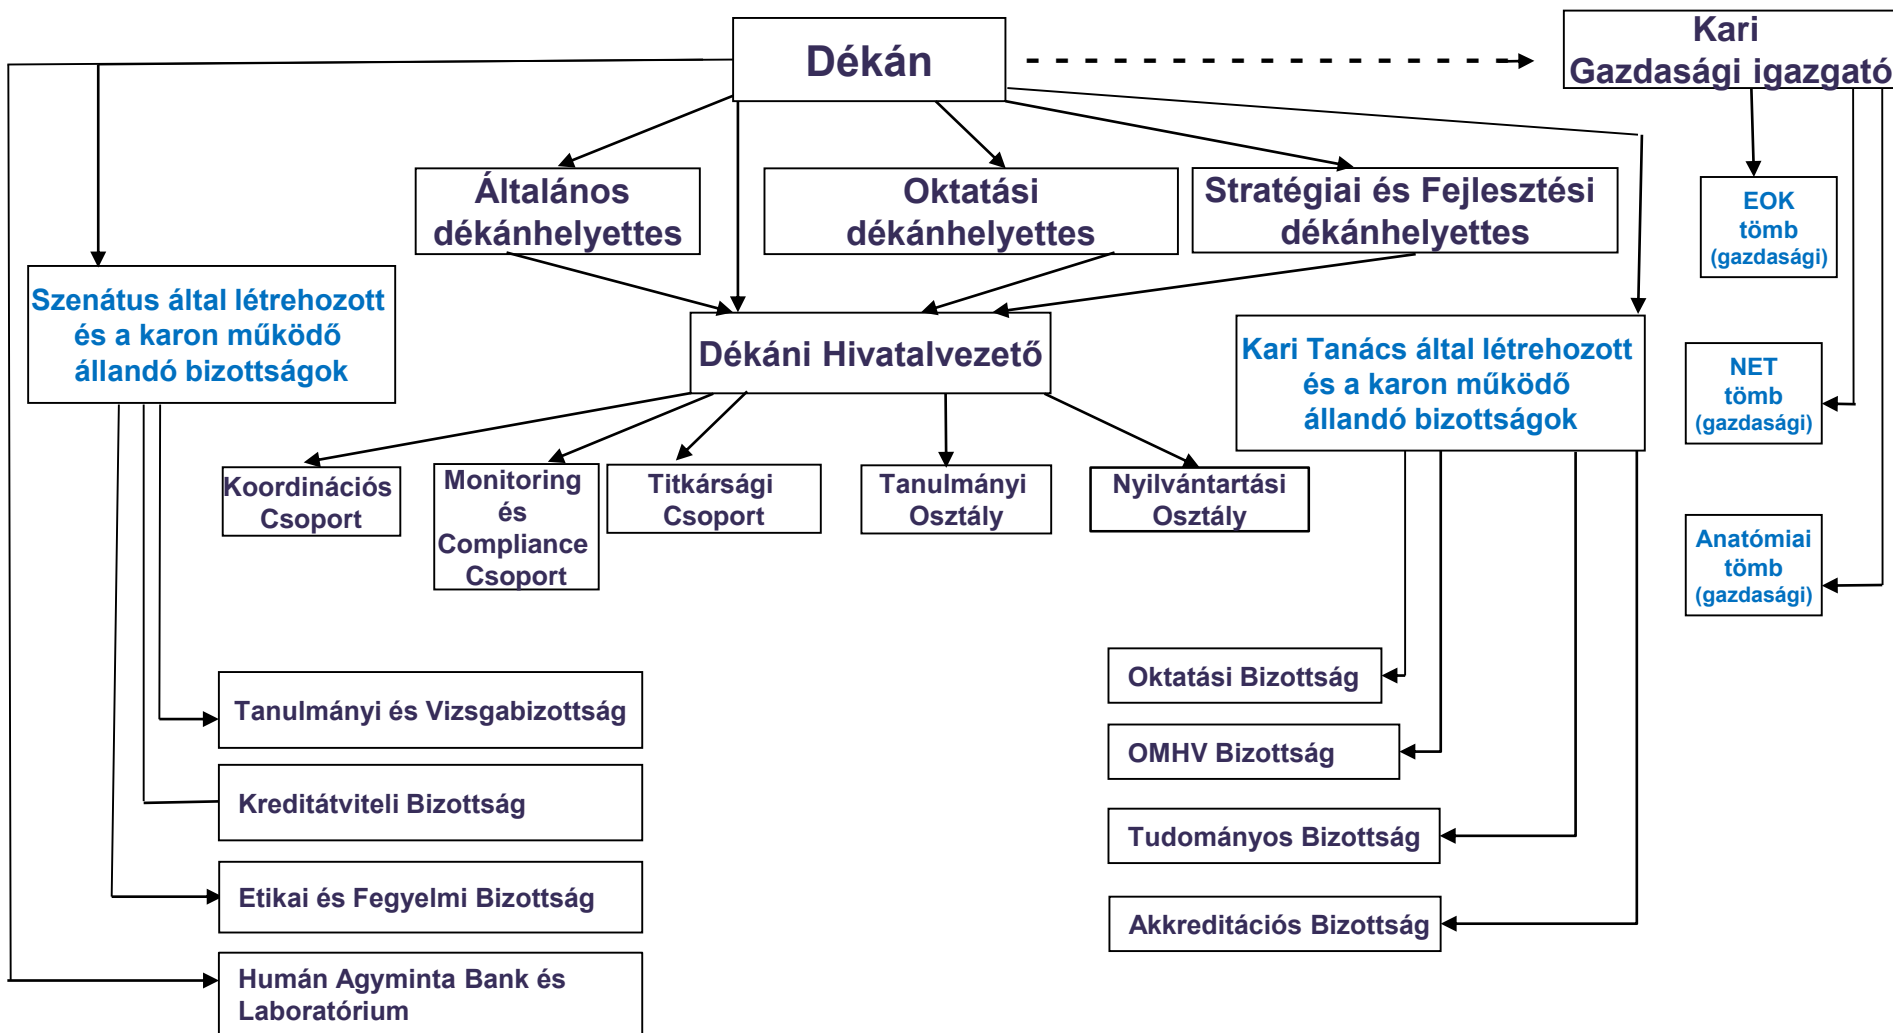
Dékán

Kari Gazdasági igazgató

Általános dékánhelyettes

Oktatási dékánhelyettes

Stratégiai és Fejlesztési dékánhelyettes

EOK tömb (gazdasági)

Szenátus által létrehozott és a karon működő állandó bizottságok

Dékáni Hivatalvezető

Kari Tanács által létrehozott és a karon működő állandó bizottságok

NET tömb (gazdasági)

Koordinációs Csoport

Monitoring és Compliance Csoport

Titkársági Csoport

Tanulmányi Osztály

Nyilvántartási Osztály

Anatómiai tömb (gazdasági)

Oktatási Bizottság

Tanulmányi és Vizsgabizottság

OMHV Bizottság

Kreditátviteli Bizottság

Tudományos Bizottság

Etikai és Fegyelmi Bizottság

Akkreditációs Bizottság

Humán Agyminta Bank és Laboratórium